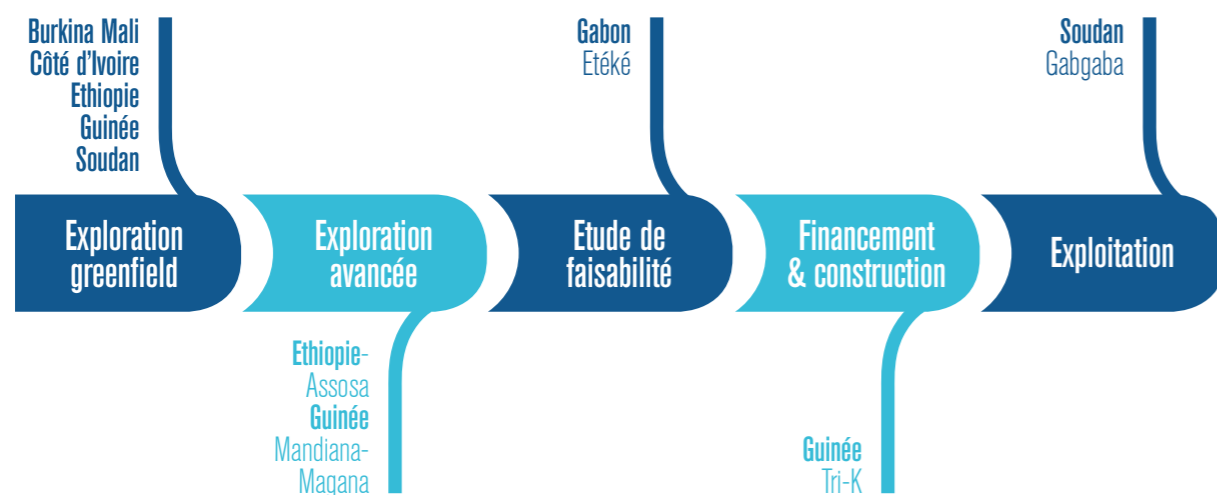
Burkina Mali
Côté d'Ivoire
Ethiopie
Guinée
Soudan

Gabon
Etéké

Soudan
Gabgaba

Exploration greenfield

Exploration avancée

Etude de faisabilité

Financement & construction

Exploitation

Ethiopie-
Assosa
Guinée
Mandiana-
Magana

Guinée
Tri-K